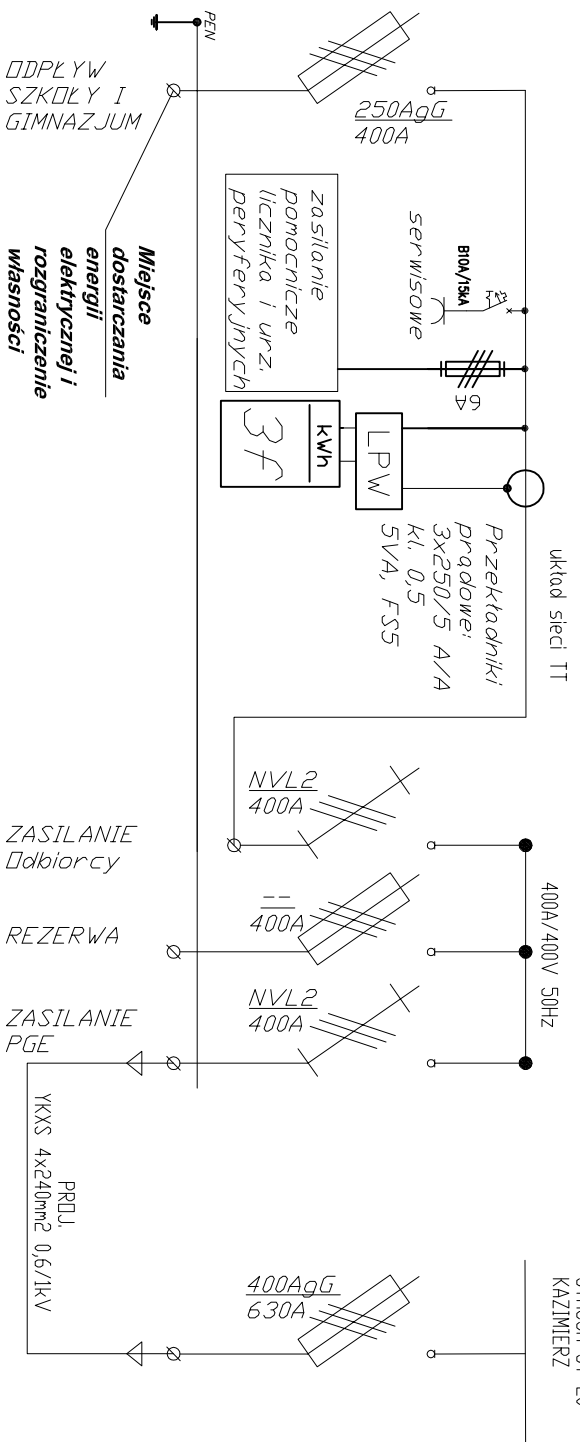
PEN

ODPŁYW SZKOŁY I GIMNAZJUM

250AgG
400A

Miejsce dostarczania energii elektrycznej i rozgraniczenie własności

zasilanie pomocnicze licznika i urz. peryferyjnych

serwisowe

B10A/15kA

6A

kWh
3f

LPW

Przekładniki prądowe: 3x250/5 A/A kl. 0,5 5VA, FS5

układ sieci TT

NVL2
400A

ZASILANIE Odbiorcy

400A/400V 50Hz

--
400A

REZERWA

NVL2
400A

ZASILANIE PGE

PROJ.
YKXS 4x240mm2 0,6/1kV

400AgG
630A

KAZIMIERZ